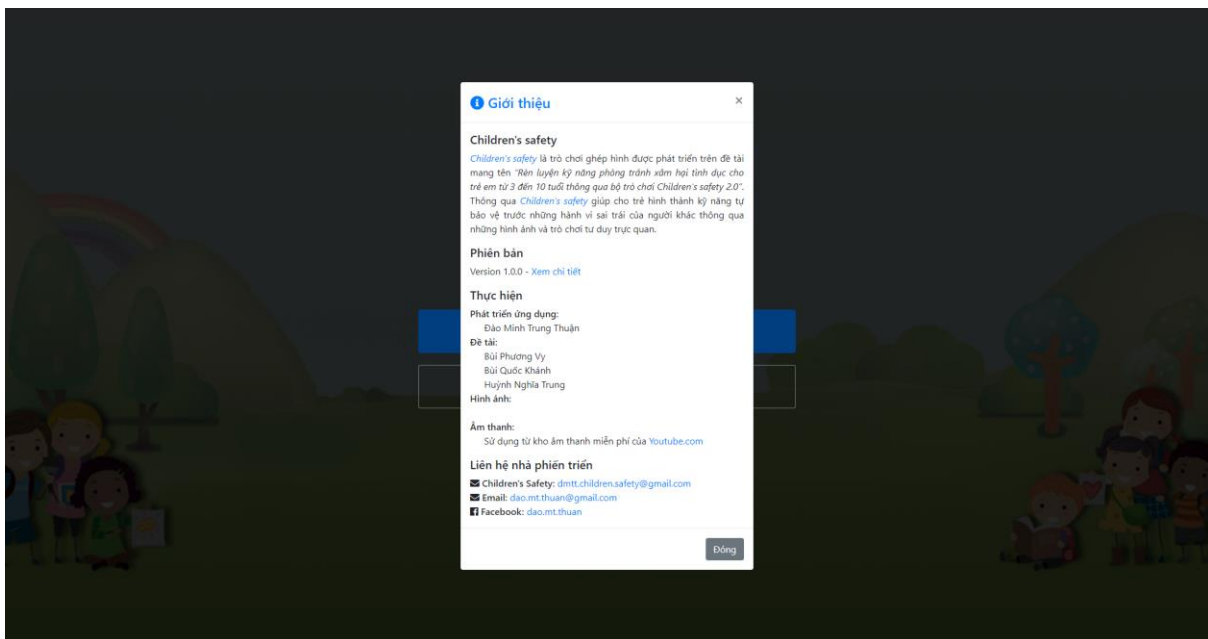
Giới thiệu

×

Children's safety

Children's safety là trò chơi ghép hình được phát triển trên đề tài mang tên "Rèn luyện kỹ năng phòng tránh xâm hại tình dục cho trẻ em từ 3 đến 10 tuổi thông qua bộ trò chơi Children's safety 2.0". Thông qua Children's safety giúp cho trẻ hình thành kỹ năng tự bảo vệ trước những hành vi sai trái của người khác thông qua những hình ảnh và trò chơi tư duy trực quan.

Phiên bản

Version 1.0.0 - Xem chi tiết

Thực hiện

Phát triển ứng dụng:
Đào Minh Trung Thuận
Đề tài:
Bùi Phương Vy
Bùi Quốc Khánh
Huỳnh Nghĩa Trung
Hình ảnh:

Âm thanh:
Sử dụng từ kho âm thanh miễn phí của Youtube.com

Liên hệ nhà phiên triển

Children's Safety: dmtt.children.safety@gmail.com
Email: dao.mt.thuan@gmail.com
Facebook: dao.mt.thuan

Đóng